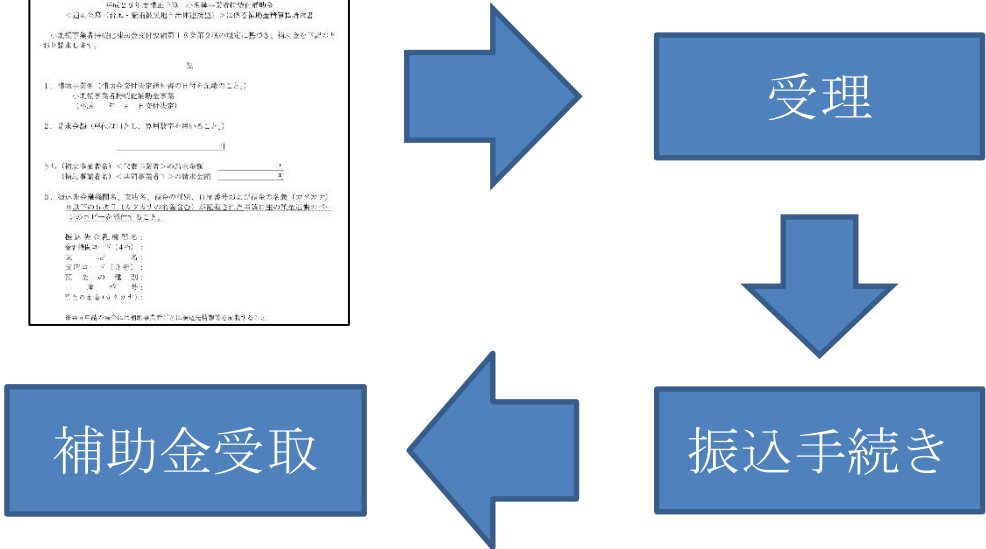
受理

振込手続き

補助金受取

平成２９年度補正予算 小規模事業者持続化補助金
＜追加公募（台風・豪雨被災地＋再建型）＞に係る補助金精算払請求書

小規模事業者持続化補助金交付規程第１６条第２項の規定に基づき、補助金を下記のとおり請求します。

記

１．補助事業名（補助金交付決定通知書の日付を記載のこと。）
小規模事業者持続化補助事業
（平成 年 月 日交付決定）

２．請求金額（円未満は切り捨て。算用数字を用いること。）

円

うち（補助事業者名）＜代表事業者＞の請求金額 円
（補助事業者名）＜共同事業者１＞の請求金額 円

３．振込先金融機関名、支店名、預金の種別、口座番号および預金の名義（カタカナ）
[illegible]

振込先金融機関名：
金融機関コード（４桁）：
支 店 名：
支店コード（３桁）：
預 金 の 種 別：
口 座 番 号：
預金の名義（カタカナ）：

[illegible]